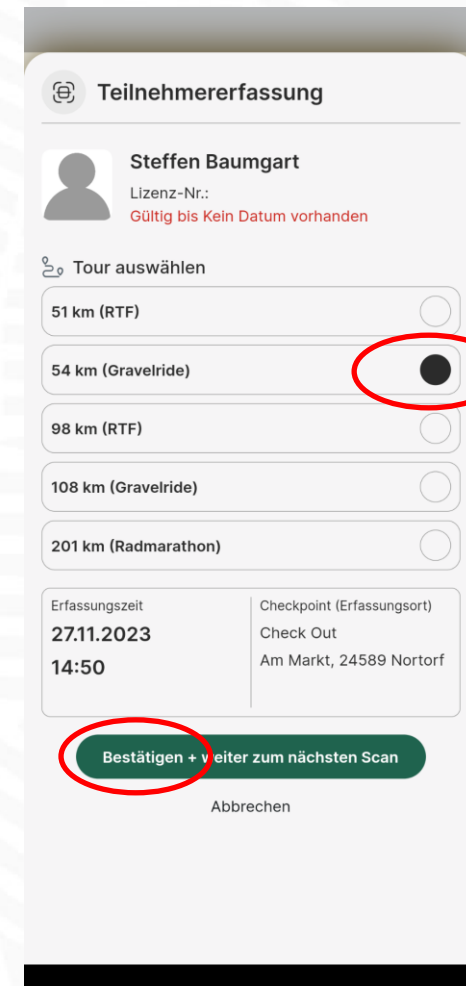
Teilnehmererfassung

Steffen Baumgart
Lizenz-Nr.:
Gültig bis Kein Datum vorhanden

Tour auswählen

51 km (RTF)

54 km (Gravelride)

98 km (RTF)

108 km (Gravelride)

201 km (Radmarathon)

| Erfassungszeit | Checkpoint (Erfassungsort) |
|---|---|
| 27.11.2023 14:50 | Check Out Am Markt, 24589 Nortorf |

Bestätigen + weiter zum nächsten Scan

Abbrechen